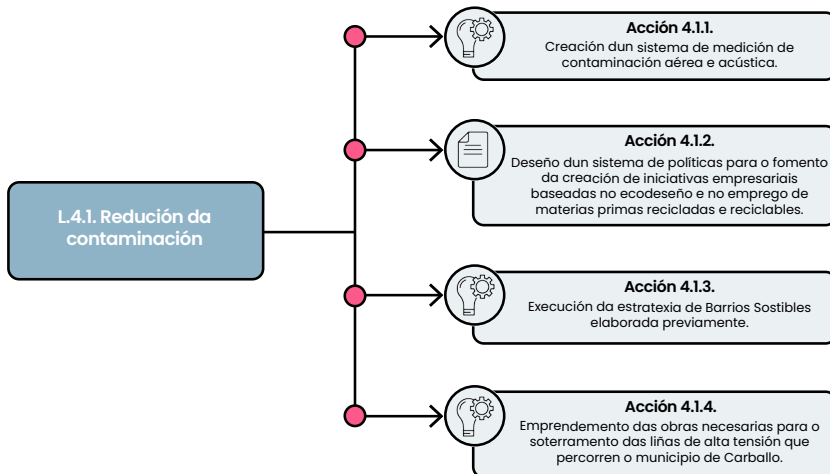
L.4.1. Redución da contaminación

Acción 4.1.1.
Creación dun sistema de medición de contaminación aérea e acústica.

Acción 4.1.2.
Deseño dun sistema de políticas para o fomento da creación de iniciativas empresariais baseadas no ecodeseño e no emprego de materias primas recicladas e reciclables.

Acción 4.1.3.
Execución da estratexia de Barrios Sostibles elaborada previamente.

Acción 4.1.4.
Emprendemento das obras necesarias para o soterramento das liñas de alta tensión que percorren o municipio de Carballo.